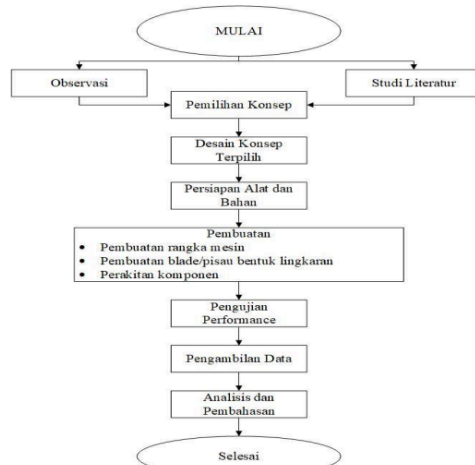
MULAI

Observasi

Studi Literatur

Pemilihan Konsep

Desain Konsep Terpilih

Persiapan Alat dan Bahan

Pembuatan
• Pembuatan rangka mesin
• Pembuatan blade/pisau bentuk lingkaran
• Perakitan komponen

Pengujian Performance

Pengambilan Data

Analisis dan Pembahasan

Selesai